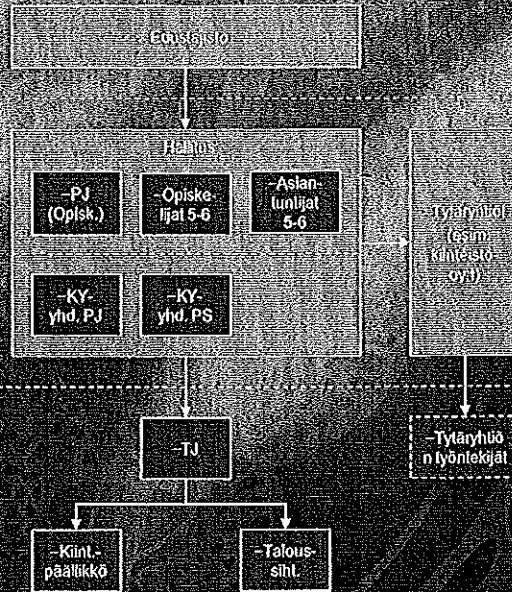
Edustajisto

Hallitus

–PJ (Opisk.)

–Opiskelijat 5-6

–Asiantuntijat 5-6

–KY-yhd. PJ

–KY-yhd. PS

–Tytäryhtiöt (esim. kiinteistö-oy:t)

–TJ

–Tytäryhtiön työntekijät

–Kiint.-päällikkö

–Talous-siht.